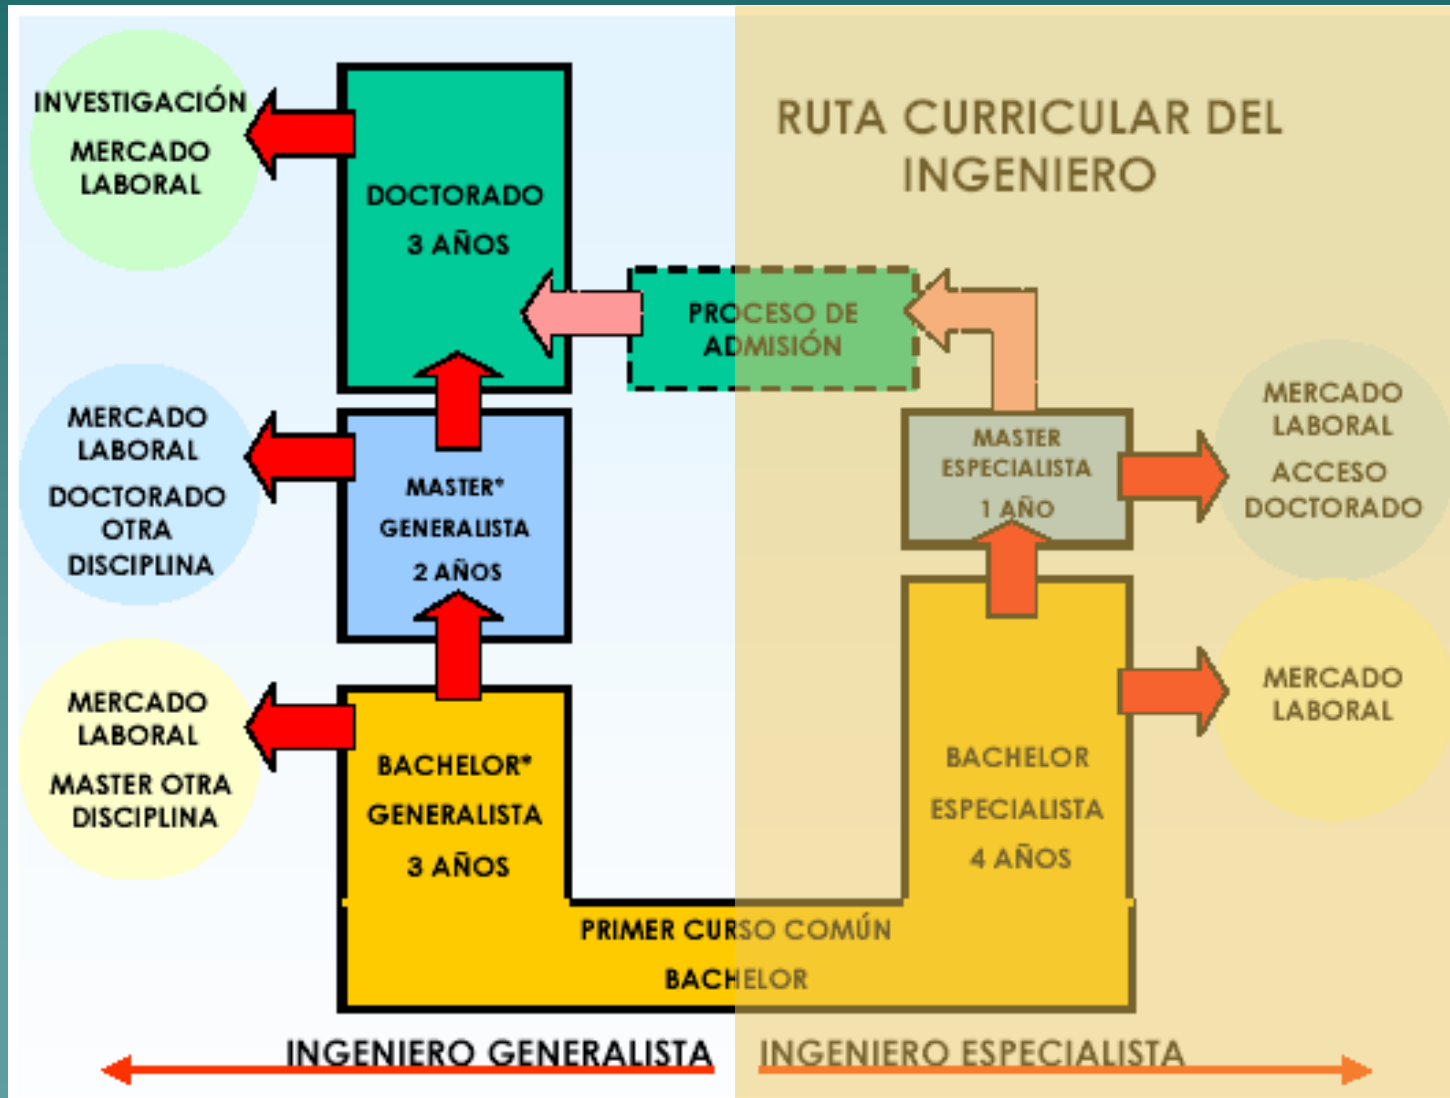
RUTA CURRICULAR DEL INGENIERO

INVESTIGACIÓN
MERCADO LABORAL

DOCTORADO
3 AÑOS

PROCESO DE ADMISIÓN

MERCADO LABORAL
DOCTORADO OTRA DISCIPLINA

MASTER* GENERALISTA
2 AÑOS

MASTER ESPECIALISTA
1 AÑO

MERCADO LABORAL
ACCESO DOCTORADO

MERCADO LABORAL
MASTER OTRA DISCIPLINA

BACHELOR* GENERALISTA
3 AÑOS

BACHELOR ESPECIALISTA
4 AÑOS

MERCADO LABORAL

PRIMER CURSO COMÚN
BACHELOR

INGENIERO GENERALISTA

INGENIERO ESPECIALISTA